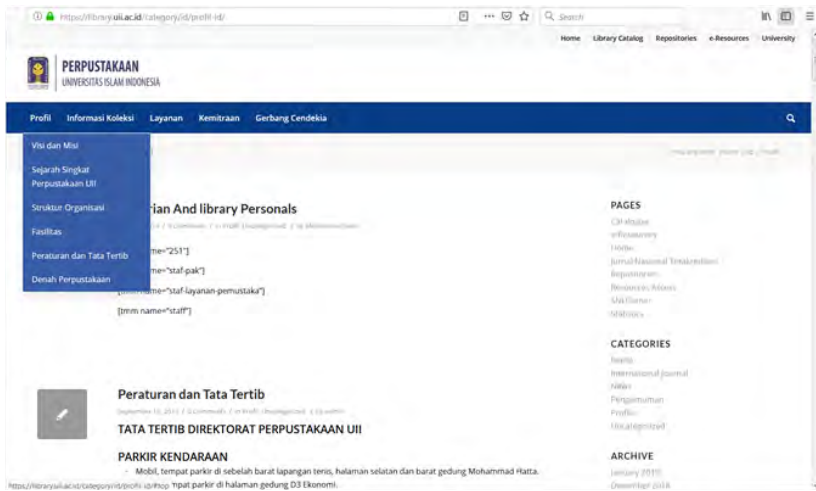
https://library.uii.ac.id/category/id/profil-id/

Search

Home Library Catalog Repositories e-Resources University

PERPUSTAKAAN
UNIVERSITAS ISLAM INDONESIA

Profil Informasi Koleksi Layanan Kemitraan Gerbang Cendekia

Visi dan Misi
Sejarah Singkat Perpustakaan UII
Struktur Organisasi
Fasilitas
Peraturan dan Tata Tertib
Denah Perpustakaan

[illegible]

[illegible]rian And library Personals

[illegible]

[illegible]me="251"]
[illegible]me="staf-pak"]
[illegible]name="staf-layanan-pemustaka"]
[tmm name="staff"]

PAGES
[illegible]
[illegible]
Home
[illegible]
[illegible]
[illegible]
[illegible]
Statistics

CATEGORIES
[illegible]
International Journal
News
Pengumuman
Profile
Uncategorized

ARCHIVE
January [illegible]
December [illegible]

Peraturan dan Tata Tertib
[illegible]

TATA TERTIB DIREKTORAT PERPUSTAKAAN UII

PARKIR KENDARAAN
- Mobil, tempat parkir di sebelah barat lapangan tenis, halaman selatan dan barat gedung Mohammad Hatta.
https://library.uii.ac.id/category/id/profil-id/#top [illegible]mpat parkir di halaman gedung D3 Ekonomi.